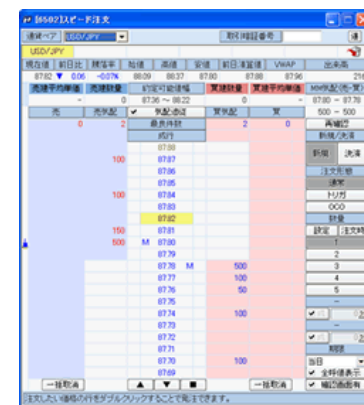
[6502]スピード注文

通貨ペア USD/JPY 取引補助番号

USD/JPY

| 現在値 | 前日比 | 騰落率 | 始値 | 高値 | 安値 | 前日清算値 | VWAP | 出来高 |
|---|---|---|---|---|---|---|---|---|
| 87.82 | ▼ 0.06 | -0.07% | 88.09 | 88.37 | 87.80 | 87.88 | 87.96 | 21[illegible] |

売建平均単価 | 売建数量 | 約定可能値幅 | 買建数量 | 買建平均単価 | MMR気配(売-買)
- | 0 | 87.36 ~ 88.22 | 0 | - | 87.80 ~ 87.78

| 売 | 売気配 | 気配追従 | 買気配 | 買 |
|---|---|---|---|---|
| 0 | 2 | 最良降順 | 2 | 0 |
| | | 成行 | | |
| | | 87.88 | | |
| | 100 | 87.87 | | |
| | | 87.86 | | |
| | | 87.85 | | |
| | 100 | 87.84 | | |
| | | 87.83 | | |
| | | 87.82 | | |
| | 150 | 87.81 | | |
| | 500 M | 87.80 | | |
| | | 87.79 | | |
| | | 87.78 M | 500 | |
| | | 87.77 | 100 | |
| | | 87.76 | 50 | |
| | | 87.75 | | |
| | | 87.74 | 100 | |
| | | 87.73 | | |
| | | 87.72 | | |
| | | 87.71 | | |
| | | 87.70 | 100 | |
| | | 87.69 | | |

500 ~ 500
再補正
新規/決済
新規 決済
注文形態
通常
トリガ
OCO
数量
設定 注文時
1
2
3
4
5
期限
当日
全障害表示
確認画面有

一括取消 ▲ ▼ ■ 一括取消

注文したい価格の行をダブルクリックすることで発注できます。